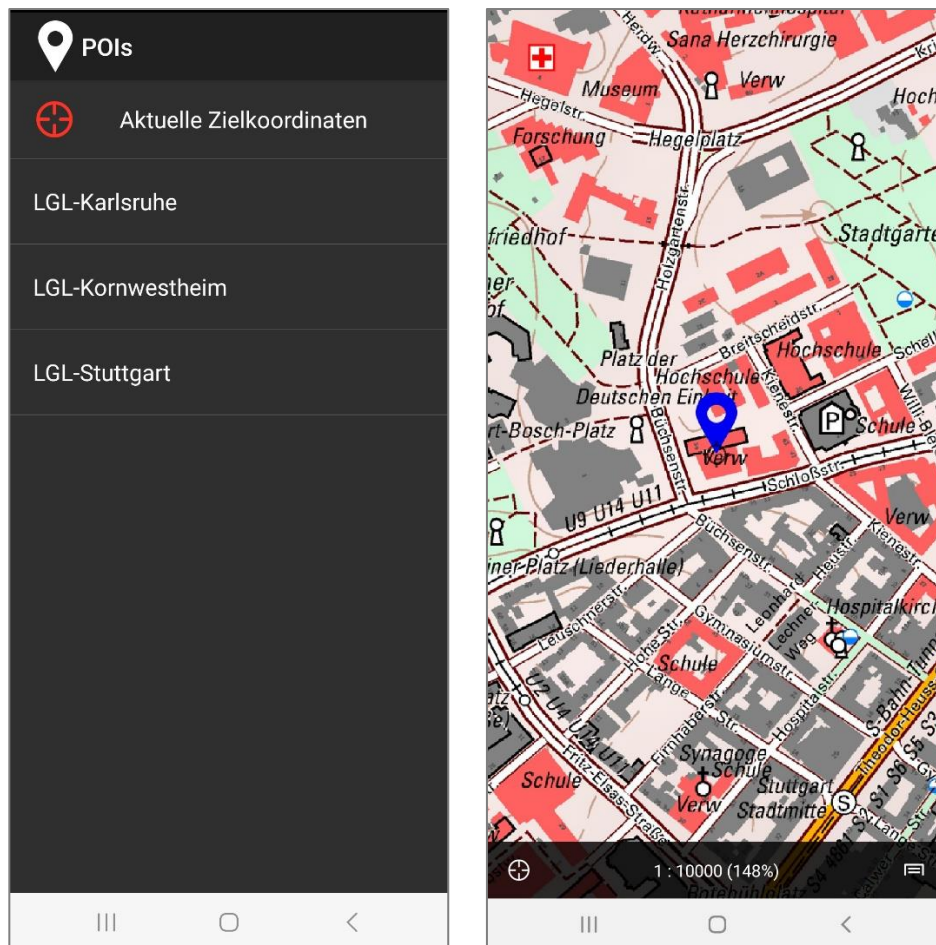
POIs

Aktuelle Zielkoordinaten

LGL-Karlsruhe

LGL-Kornwestheim

LGL-Stuttgart

Sana Herzchirurgie
Herdw.
Museum
Verw
Hegelstr.
Hoch
Forschung
Hegelplatz
friedhof
Holzgartenstr.
Stadtgarte
Breitscheidstr.
Platz der
Hochschule
Hochschule
Kienestr.
Deutschen Einheit
Büchsenstr.
Bosch-Platz
P
Schule
Verw
Schloßstr.
U9 U14 U11
Büchsenstr.
Verw
Kienestr.
Heustr.
Platz (Liederhalle)
Leuschnerstr.
Leonhard
Hospitalkirch
Gymnasiumstr.
Lechner Weg
Hohe Str.
Schule
Lange
Hospitalstr.
Firnhaberstr.
Synagoge
Schule
Schule
Fritz-Elsas-Straße
Verw
Stuttgart Stadtmitte
S
S1 S6 S5
Theodor-Heuss
1 : 10000 (148%)
Rotebühlplatz